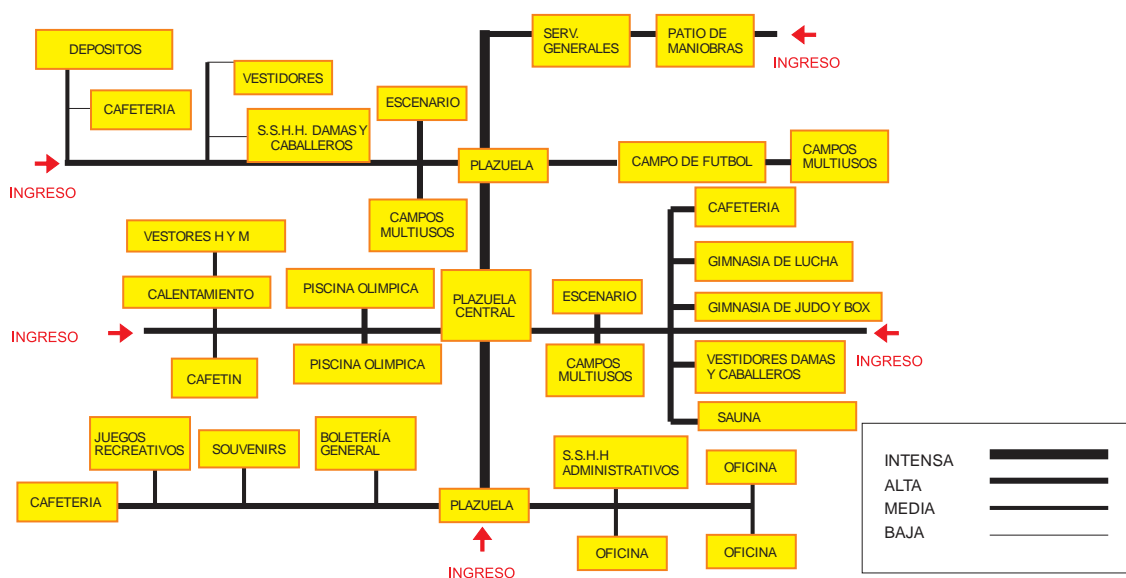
DEPOSITOS

CAFETERIA

VESTIDORES

S.S.H.H. DAMAS Y CABALLEROS

ESCENARIO

SERV. GENERALES

PATIO DE MANIOBRAS

INGRESO

INGRESO

PLAZUELA

CAMPO DE FUTBOL

CAMPOS MULTIUSOS

CAMPOS MULTIUSOS

CAFETERIA

VESTORES H Y M

GIMNASIA DE LUCHA

CALENTAMIENTO

PISCINA OLIMPICA

PLAZUELA CENTRAL

ESCENARIO

GIMNASIA DE JUDO Y BOX

INGRESO

INGRESO

PISCINA OLIMPICA

CAFETIN

CAMPOS MULTIUSOS

VESTIDORES DAMAS Y CABALLEROS

SAUNA

JUEGOS RECREATIVOS

SOUVENIRS

BOLETERÍA GENERAL

S.S.H.H ADMINISTRATIVOS

OFICINA

CAFETERIA

PLAZUELA

OFICINA

OFICINA

INGRESO

INTENSA
ALTA
MEDIA
BAJA